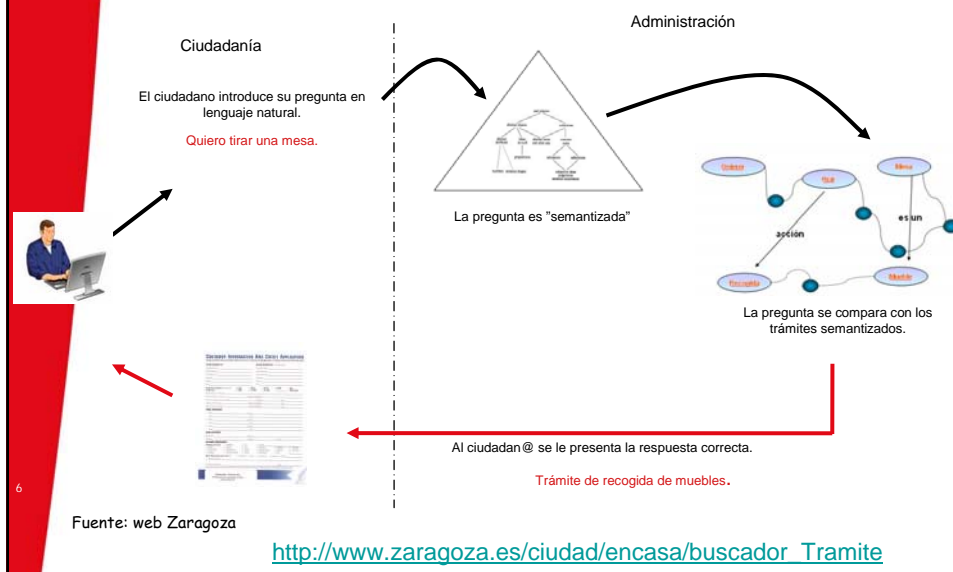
Ciudadanía

El ciudadano introduce su pregunta en lenguaje natural.

Quiero tirar una mesa.

Administración

La pregunta es "semantizada"

acción

es un

La pregunta se compara con los trámites semantizados.

Al ciudadan@ se le presenta la respuesta correcta.

Trámite de recogida de muebles.

6

Fuente: web Zaragoza

http://www.zaragoza.es/ciudad/encasa/buscador_Tramite